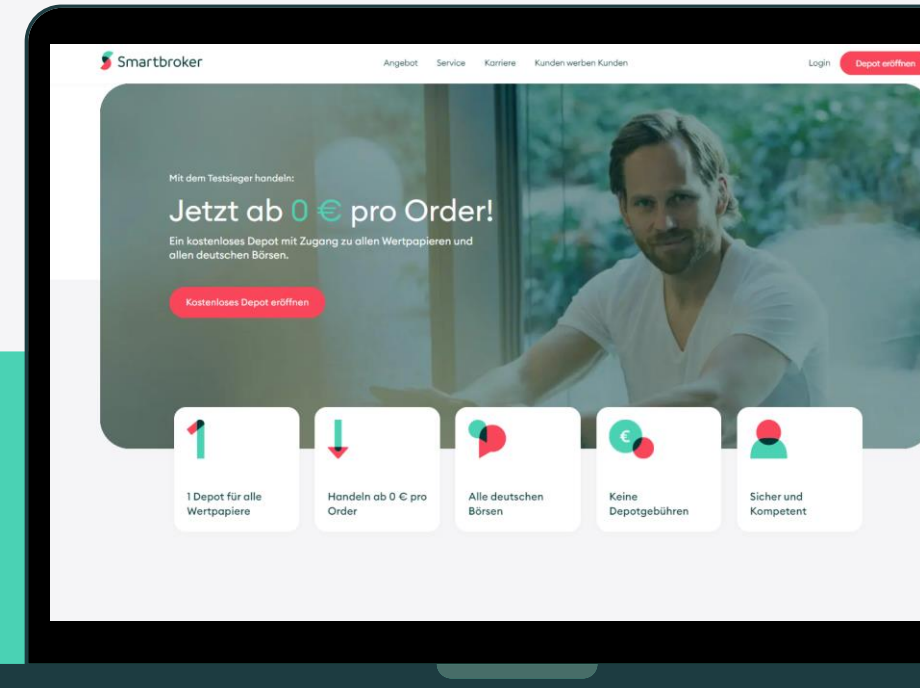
Smartbroker

Angebot Service Karriere Kunden werben Kunden

Login Depot eröffnen

Mit dem Testsieger handeln:

Jetzt ab 0 € pro Order!

Ein kostenloses Depot mit Zugang zu allen Wertpapieren und allen deutschen Börsen.

Kostenloses Depot eröffnen

1 Depot für alle Wertpapiere

Handeln ab 0 € pro Order

Alle deutschen Börsen

Keine Depotgebühren

Sicher und Kompetent